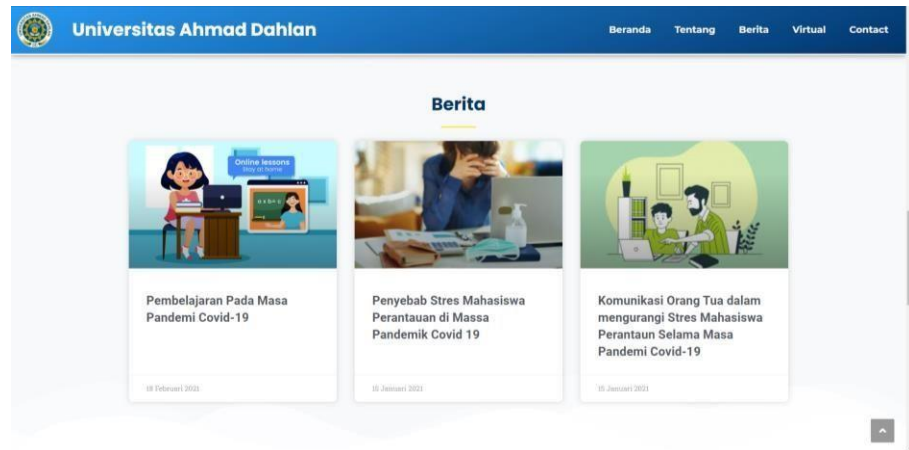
Universitas Ahmad Dahlan

Beranda Tentang Berita Virtual Contact

Berita

Online lessons
Stay at home

Pembelajaran Pada Masa Pandemi Covid-19

18 Februari 2021

Penyebab Stres Mahasiswa Perantauan di Massa Pandemik Covid 19

15 Januari 2021

Komunikasi Orang Tua dalam mengurangi Stres Mahasiswa Perantaun Selama Masa Pandemi Covid-19

15 Januari 2021